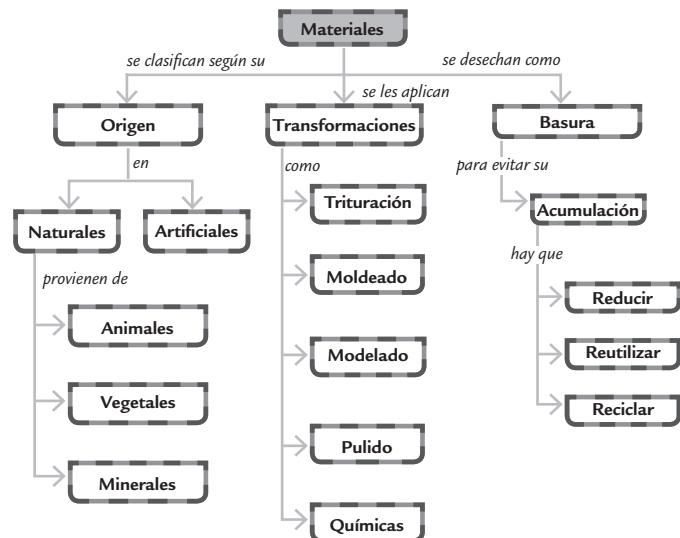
Materiales

se clasifican según su

se les aplican

se desechan como

Origen

en

Naturales

Artificiales

provienen de

Animales

Vegetales

Minerales

Transformaciones

como

Trituración

Moldeado

Modelado

Pulido

Químicas

Basura

para evitar su

Acumulación

hay que

Reducir

Reutilizar

Reciclar